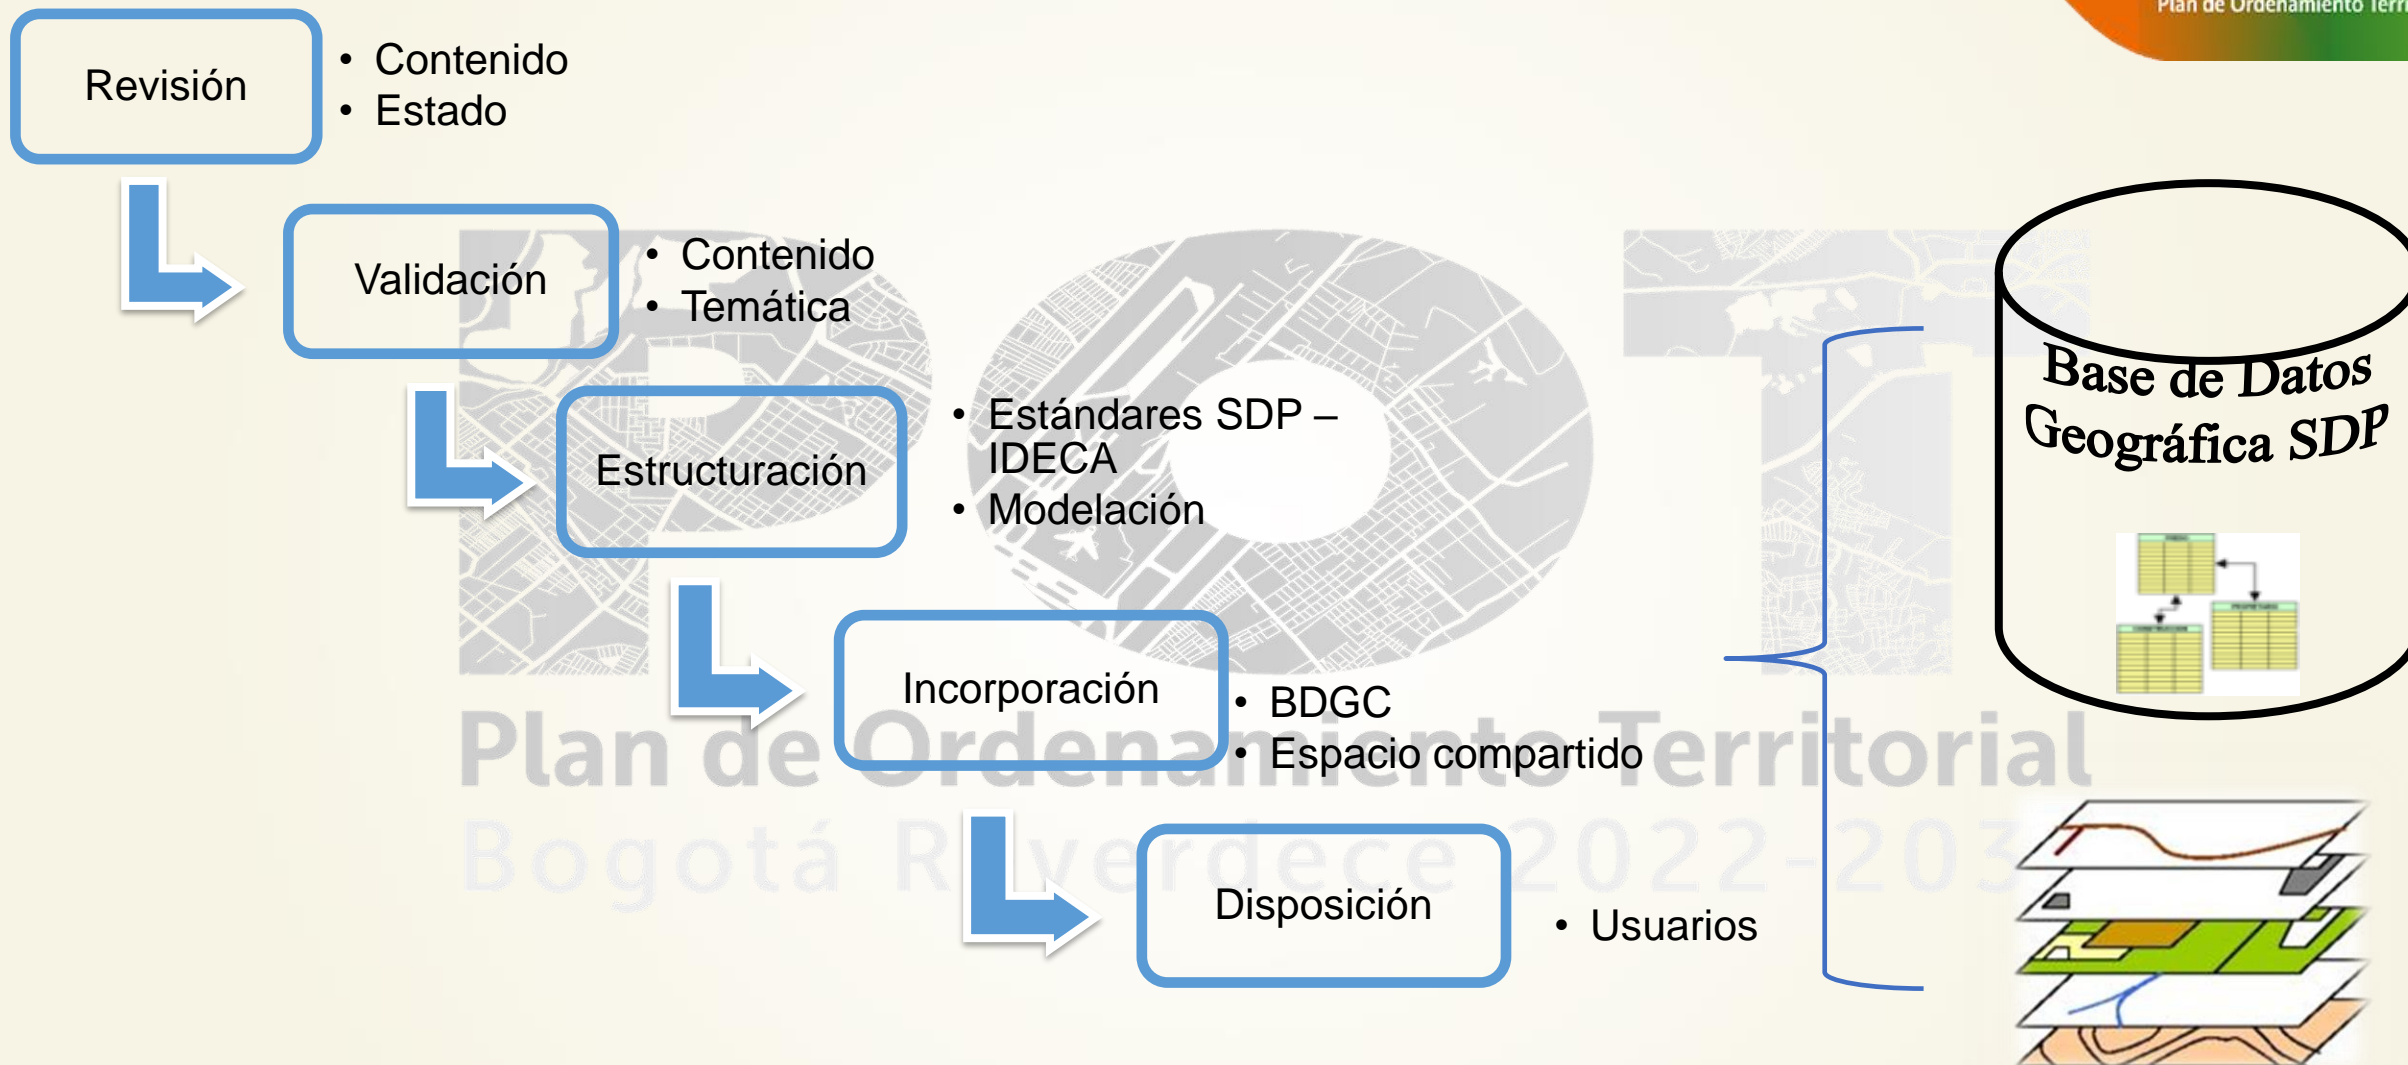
Plan de Ordenamiento Terr

Revisión
• Contenido
• Estado

Validación
• Contenido
• Temática

Estructuración
• Estándares SDP – IDECA
• Modelación

Incorporación
• BDGC
• Espacio compartido

Disposición
• Usuarios

Base de Datos Geográfica SDP

Plan de Ordenamiento Territorial
Bogotá Reverdece 2022-203